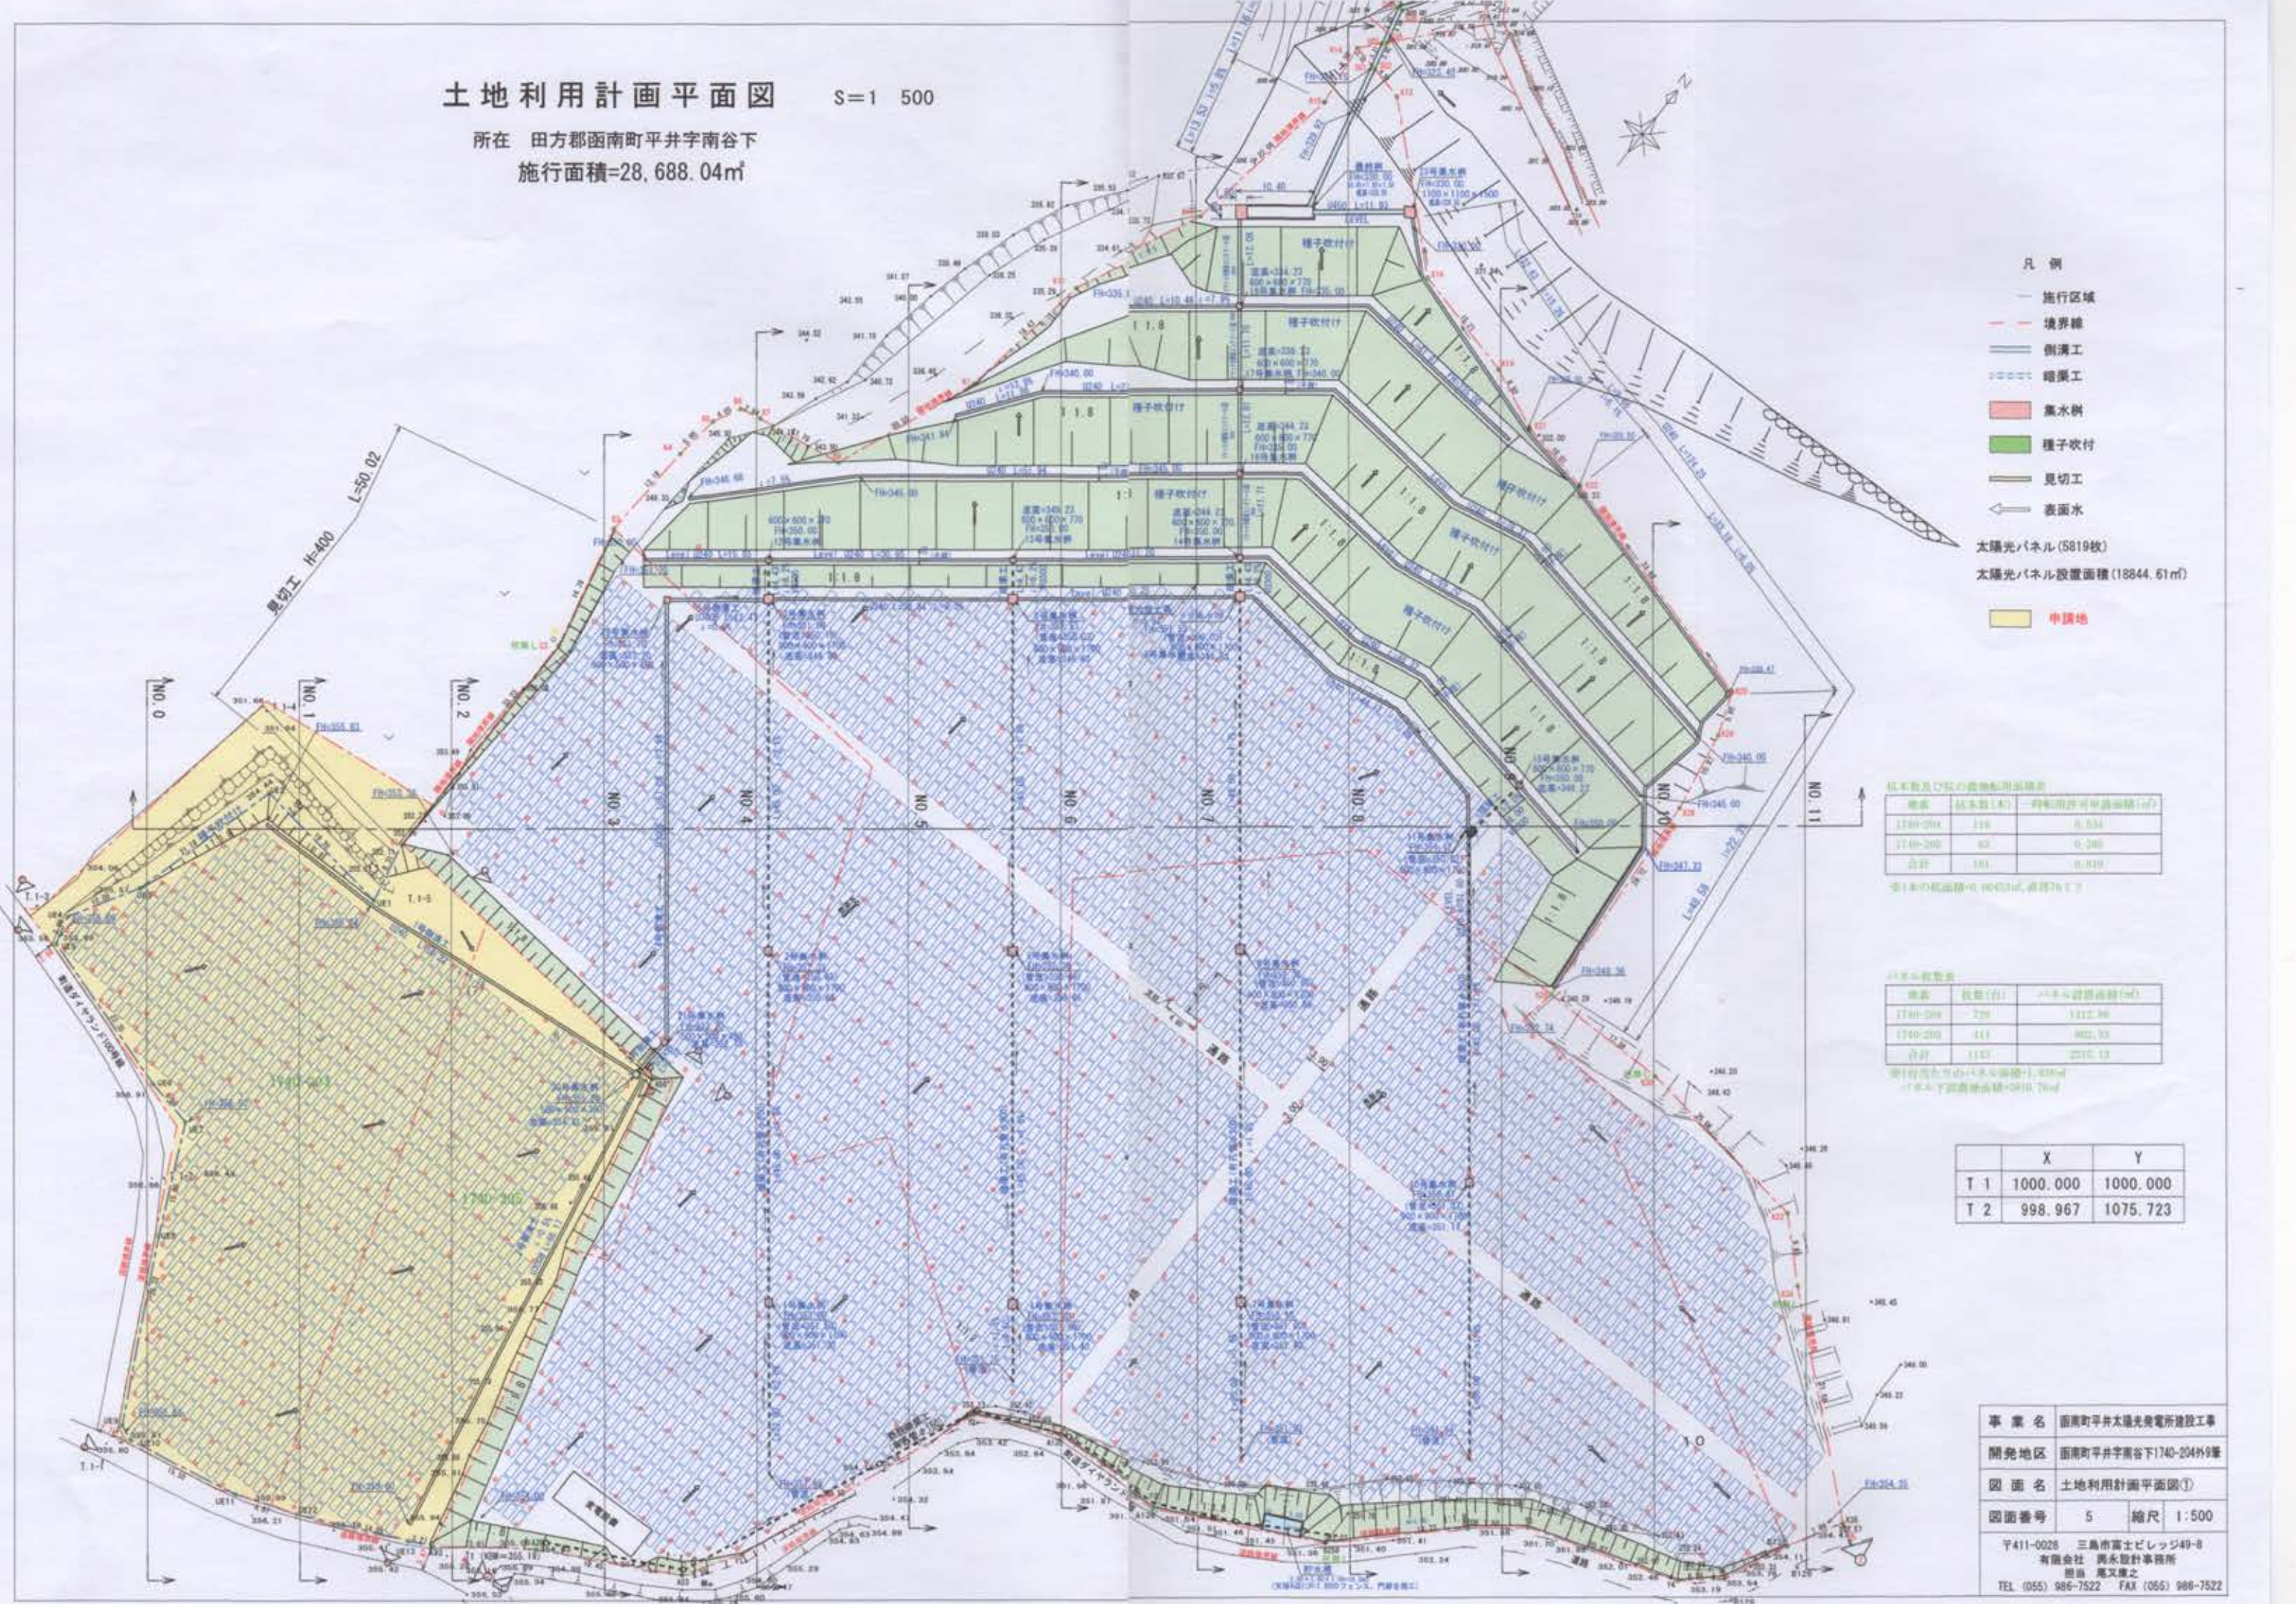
土地利用計画平面図　S=1 500

所在　田方郡函南町平井字南谷下

施行面積=28,688.04㎡

凡例

施行区域

境界線

側溝工

暗渠工

集水桝

種子吹付

見切工

表面水

太陽光パネル(5819枚)

太陽光パネル設置面積(18844.61㎡)

申請地

見切工 H=400 L=50.02

NO.0

NO.1

NO.2

NO.3

NO.4

NO.5

NO.6

NO.7

NO.8

NO.9

NO.10

NO.11

種子吹付

1:1.8

道路

|  | X | Y |
|---|---|---|
| T 1 | 1000.000 | 1000.000 |
| T 2 | 998.967 | 1075.723 |

| 事業名 | 函南町平井太陽光発電所建設工事 | | |
|---|---|---|---|
| 開発地区 | 函南町平井字南谷下1740-204外9筆 | | |
| 図面名 | 土地利用計画平面図① | | |
| 図面番号 | 5 | 縮尺 | 1:500 |

〒411-0028　三島市富士ビレッジ49-8
有限会社　興永設計事務所
担当　尾又康之
TEL (055) 986-7522　FAX (055) 986-7522